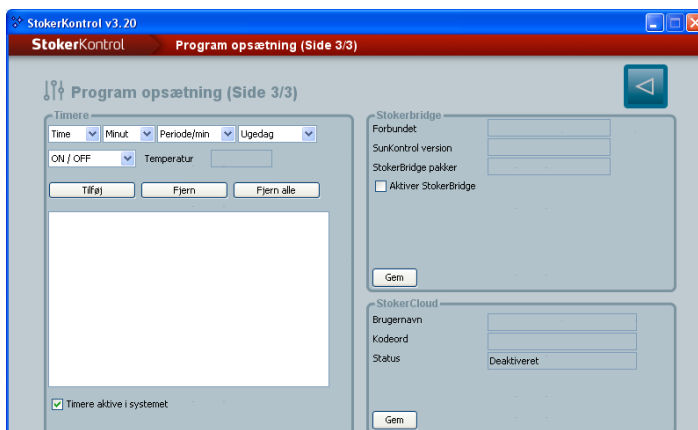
StokerKontrol v3.20

StokerKontrol Program opsætning (Side 3/3)

Program opsætning (Side 3/3)

Timere

Time Minut Periode/min Ugedag

ON / OFF Temperatur

Tilføj Fjern Fjern alle

Timere aktive i systemet

Stokerbridge

Forbundet

SunKontrol version

StokerBridge pakker

Aktiver StokerBridge

Gem

StokerCloud

Brugernavn

Kodeord

Status Deaktiveret

Gem